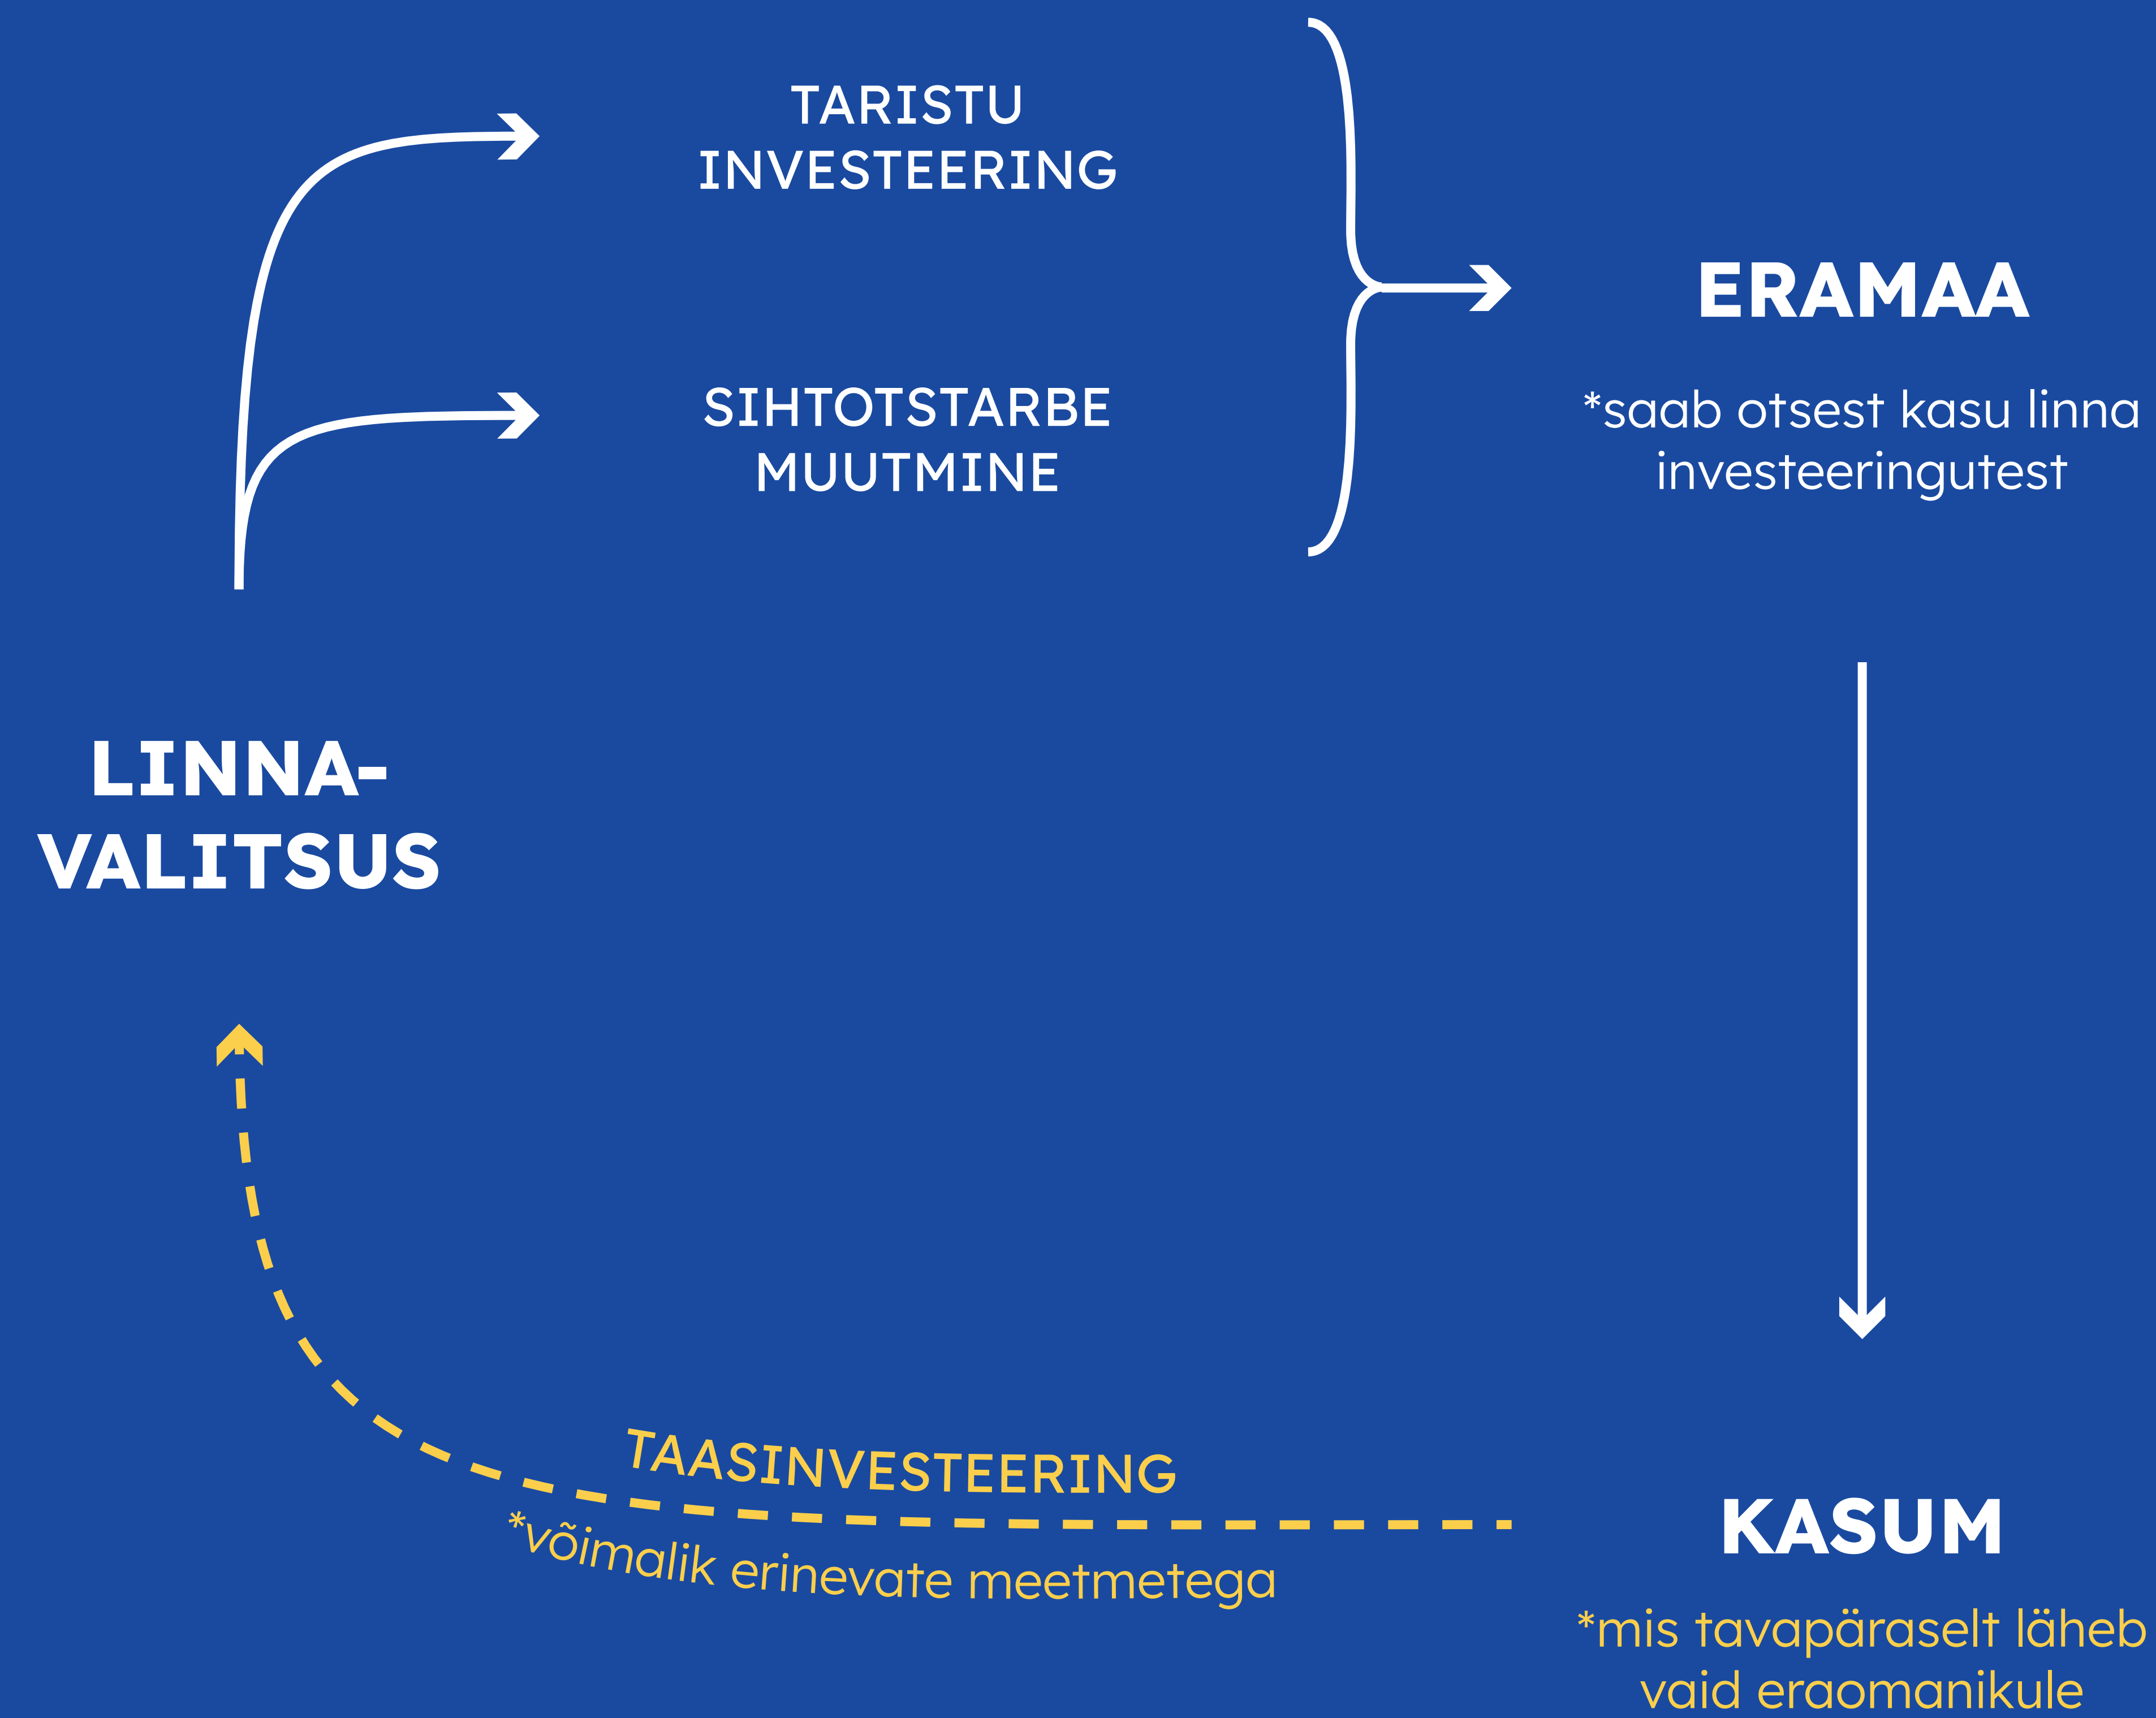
TARISTU INVESTEERING

SIHTOTSTARBE MUUTMINE

ERAMAA

*saab otsest kasu linna investeeringutest

LINNA-VALITSUS

TAASINVESTEERING

*võimalik erinevate meetmetega

KASUM

*mis tavapäraselt läheb vaid eraomanikule